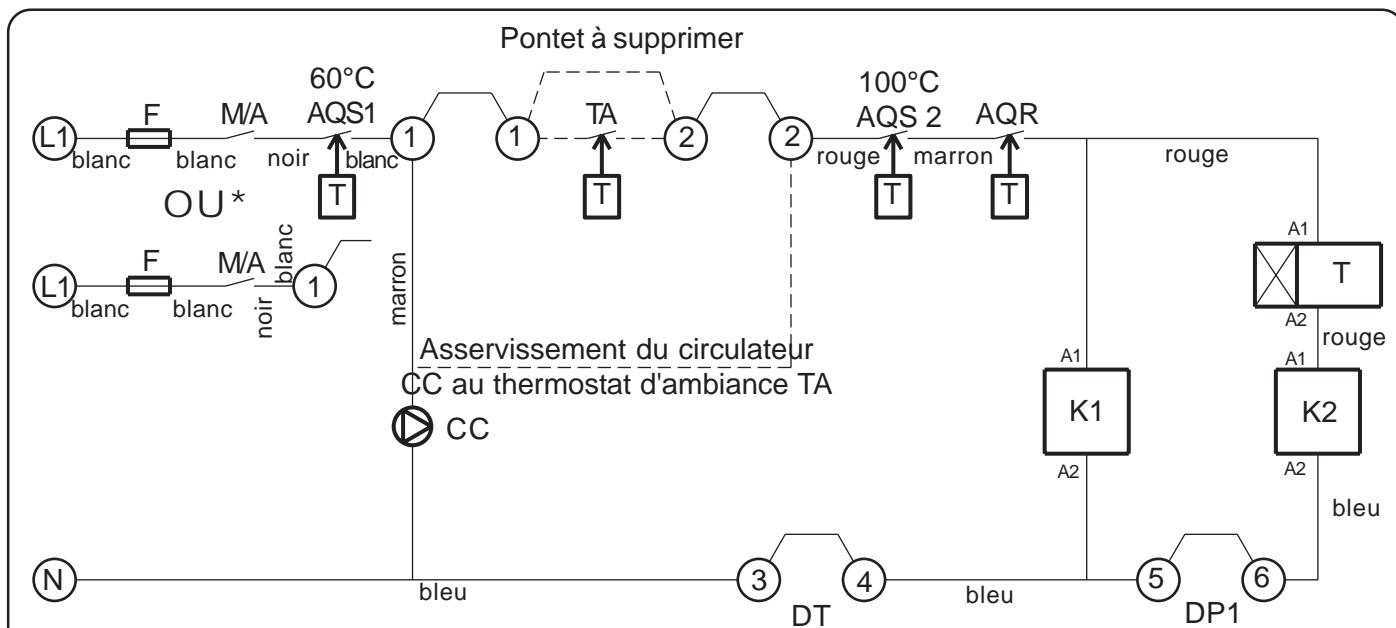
Pontet à supprimer

60°C
AQS1

100°C
AQS 2

AQR

L1
F
M/A
blanc
blanc
noir
blanc
T
1
1
TA
T
2
2
rouge
marron
T
T
rouge

OU*

L1
F
M/A
blanc
blanc
noir
blanc
1

marron

A1
T
A2
rouge

Asservissement du circulateur
CC au thermostat d'ambiance TA

CC

A1
K1
A2

A1
K2
A2

bleu

N
bleu
3
4
DT
bleu
5
6
DP1